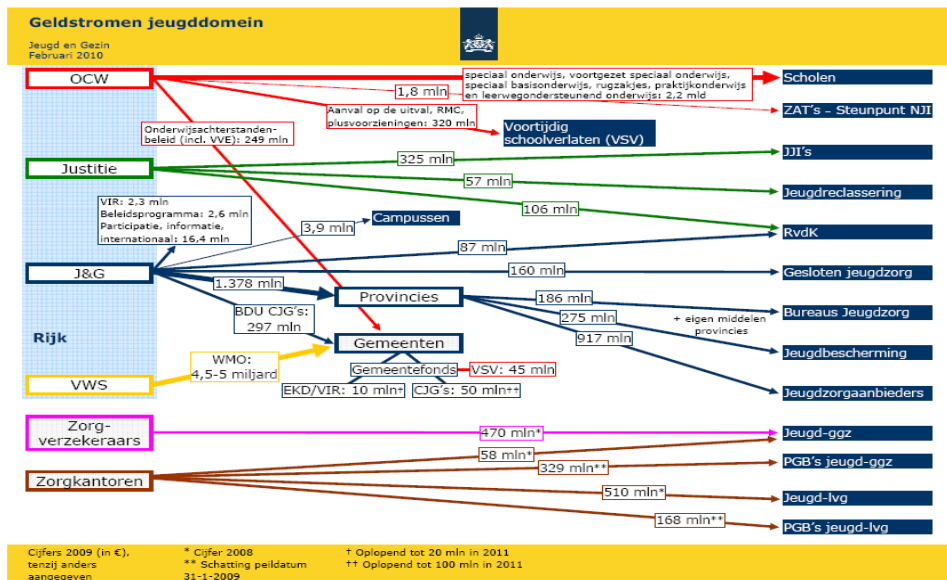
Geldstromen jeugddomein

Jeugd en Gezin
Februari 2010

OCW

speciaal onderwijs, voortgezet speciaal onderwijs, speciaal basisonderwijs, rugzakjes, praktijkonderwijs en leerwegondersteunend onderwijs: 2,2 mld

1,8 mln

Scholen

ZAT's - Steunpunt NJI

Aanval op de uitval, RMC, plusvoorzieningen: 320 mln

Voortijdig schoolverlaten (VSV)

Onderwijsachterstandenbeleid (incl. VVE): 249 mln

Justitie

325 mln

JJI's

57 mln

Jeugdreclassering

106 mln

VIR: 2,3 mln
Beleidsprogramma: 2,6 mln
Participatie, informatie, internationaal: 16,4 mln

3,9 mln

Campussen

RvdK

87 mln

J&G

160 mln

Gesloten jeugdzorg

1.378 mln

Provincies

186 mln

Bureaus Jeugdzorg

+ eigen middelen provincies

275 mln

BDU CJG's: 297 mln

917 mln

Jeugdbescherming

Rijk

Gemeenten

Jeugdzorgaanbieders

WMO: 4,5-5 miljard

Gemeentefonds

VSV: 45 mln

VWS

EKD/VIR: 10 mln†

CJG's: 50 mln††

Zorg-verzekeraars

470 mln*

Jeugd-ggz

58 mln*

Zorgkantoren

329 mln**

PGB's jeugd-ggz

510 mln*

Jeugd-lvg

168 mln**

PGB's jeugd-lvg

Cijfers 2009 (in €), tenzij anders aangegeven

* Cijfer 2008
** Schatting peildatum 31-1-2009

† Oplopend tot 20 mln in 2011
†† Oplopend tot 100 mln in 2011